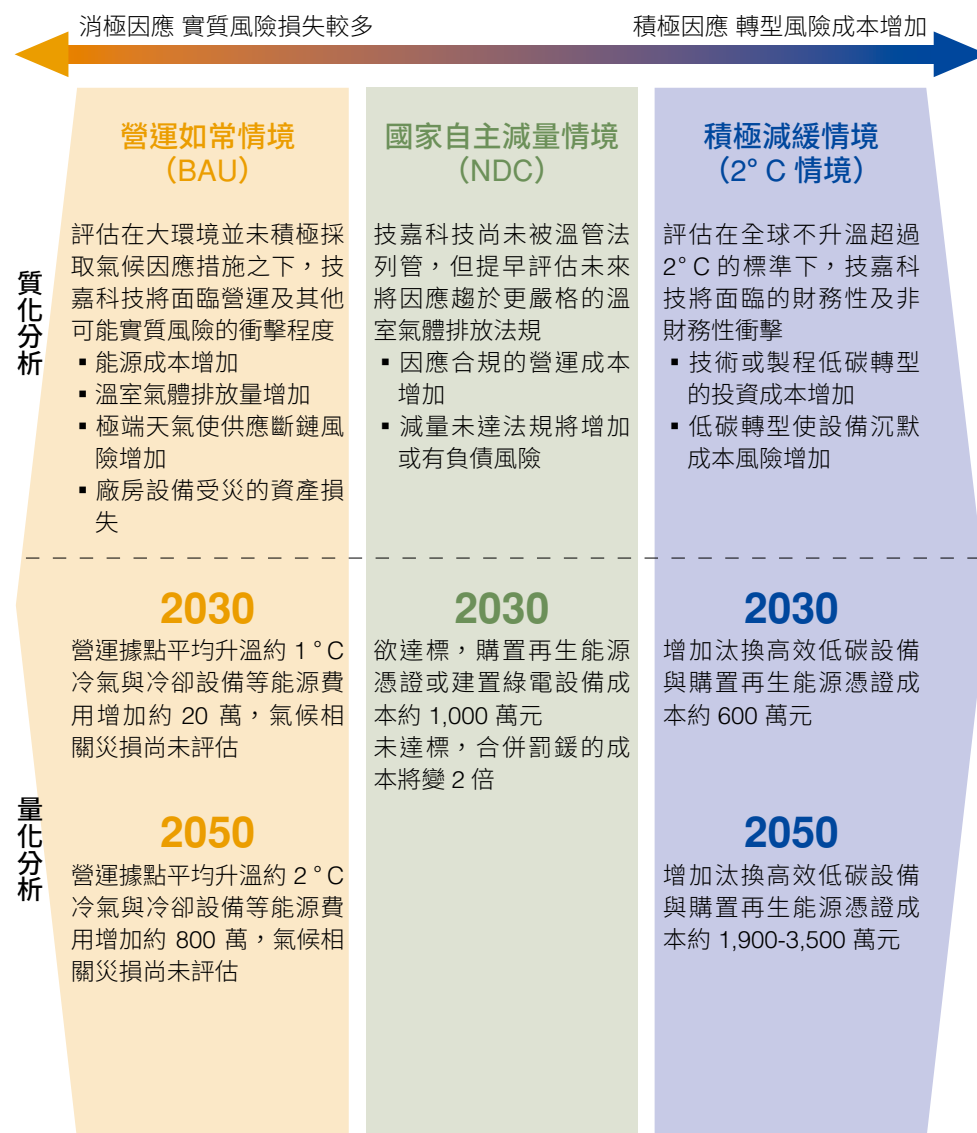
消極因應 實質風險損失較多

積極因應 轉型風險成本增加

質化分析

量化分析

營運如常情境
（BAU）

評估在大環境並未積極採取氣候因應措施之下，技嘉科技將面臨營運及其他可能實質風險的衝擊程度
▪ 能源成本增加
▪ 溫室氣體排放量增加
▪ 極端天氣使供應斷鏈風險增加
▪ 廠房設備受災的資產損失

2030
營運據點平均升溫約 1 °C 冷氣與冷卻設備等能源費用增加約 20 萬，氣候相關災損尚未評估

2050
營運據點平均升溫約 2 °C 冷氣與冷卻設備等能源費用增加約 800 萬，氣候相關災損尚未評估

國家自主減量情境
（NDC）

技嘉科技尚未被溫管法列管，但提早評估未來將因應趨於更嚴格的溫室氣體排放法規
▪ 因應合規的營運成本增加
▪ 減量未達法規將增加或有負債風險

2030
欲達標，購置再生能源憑證或建置綠電設備成本約 1,000 萬元
未達標，合併罰鍰的成本將變 2 倍

積極減緩情境
（2° C 情境）

評估在全球不升溫超過 2° C 的標準下，技嘉科技將面臨的財務性及非財務性衝擊
▪ 技術或製程低碳轉型的投資成本增加
▪ 低碳轉型使設備沉默成本風險增加

2030
增加汰換高效低碳設備與購置再生能源憑證成本約 600 萬元

2050
增加汰換高效低碳設備與購置再生能源憑證成本約 1,900-3,500 萬元